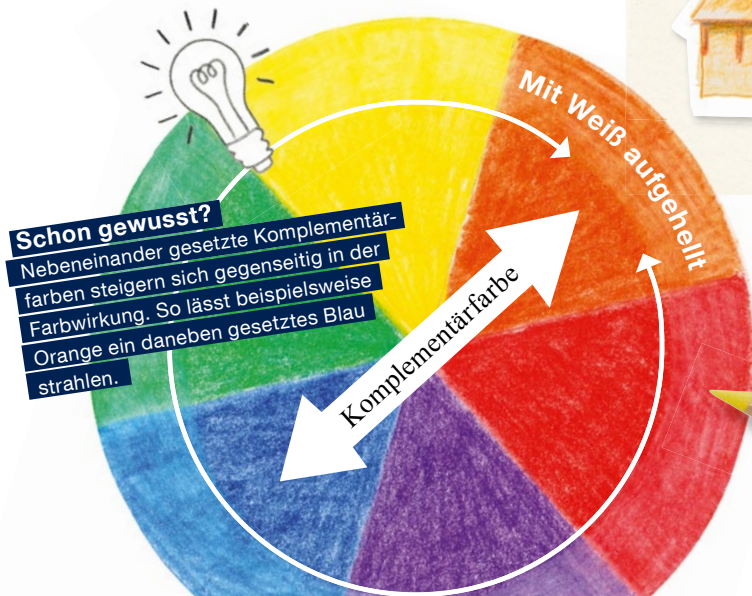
Schon gewusst?
Nebeneinander gesetzte Komplementärfarben steigern sich gegenseitig in der Farbwirkung. So lässt beispielsweise Orange ein daneben gesetztes Blau strahlen.

Mit Weiß aufgehellt

Komplementärfarbe